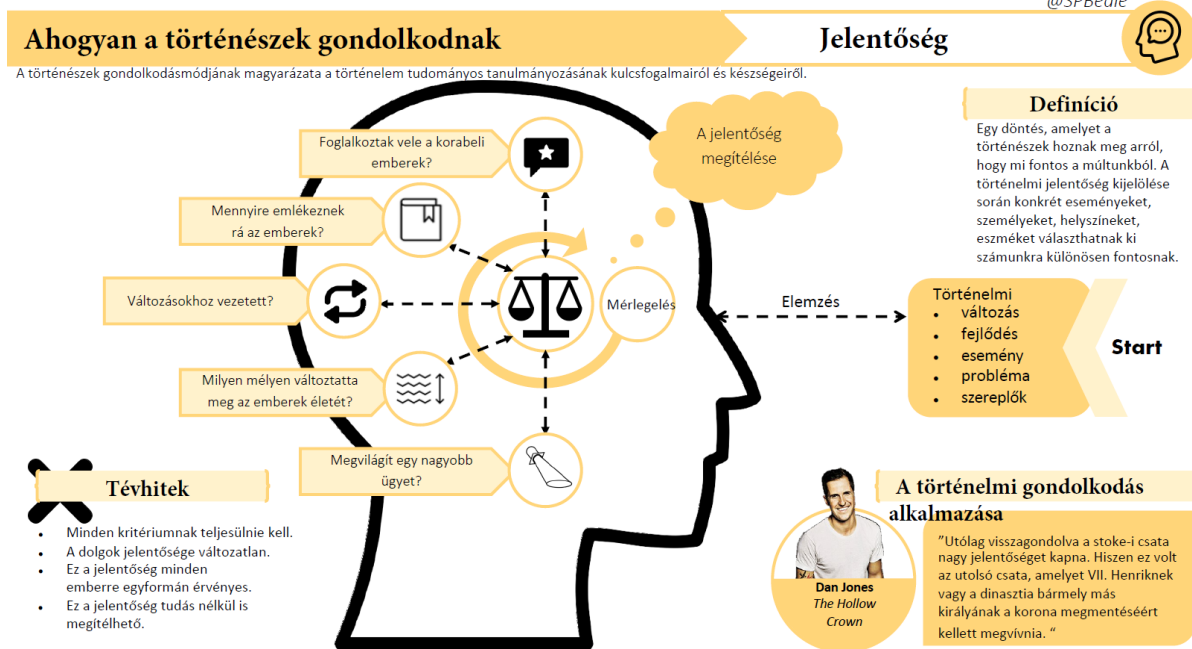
@SPBeale

Ahogyan a történészek gondolkodnak

Jelentőség

A történészek gondolkodásmódjának magyarázata a történelem tudományos tanulmányozásának kulcsfogalmairól és készségeiről.

Foglalkoztak vele a korabeli emberek?

Mennyire emlékeznek rá az emberek?

Változásokhoz vezetett?

Milyen mélyen változtatta meg az emberek életét?

Megvilágít egy nagyobb ügyet?

A jelentőség megítélése

Mérlegelés

Elemzés

Definíció

Egy döntés, amelyet a történészek hoznak meg arról, hogy mi fontos a múltunkból. A történelmi jelentőség kijelölése során konkrét eseményeket, személyeket, helyszíneket, eszméket választhatnak ki számunkra különösen fontosnak.

Történelmi
- változás
- fejlődés
- esemény
- probléma
- szereplők

Start

Tévhitek

- Minden kritériumnak teljesülnie kell.
- A dolgok jelentősége változatlan.
- Ez a jelentőség minden emberre egyformán érvényes.
- Ez a jelentőség tudás nélkül is megítélhető.

A történelmi gondolkodás alkalmazása

Dan Jones
The Hollow Crown

”Utólag visszagondolva a stoke-i csata nagy jelentőséget kapna. Hiszen ez volt az utolsó csata, amelyet VII. Henriknek vagy a dinasztia bármely más királyának a korona megmentéséért kellett megvívnia. “